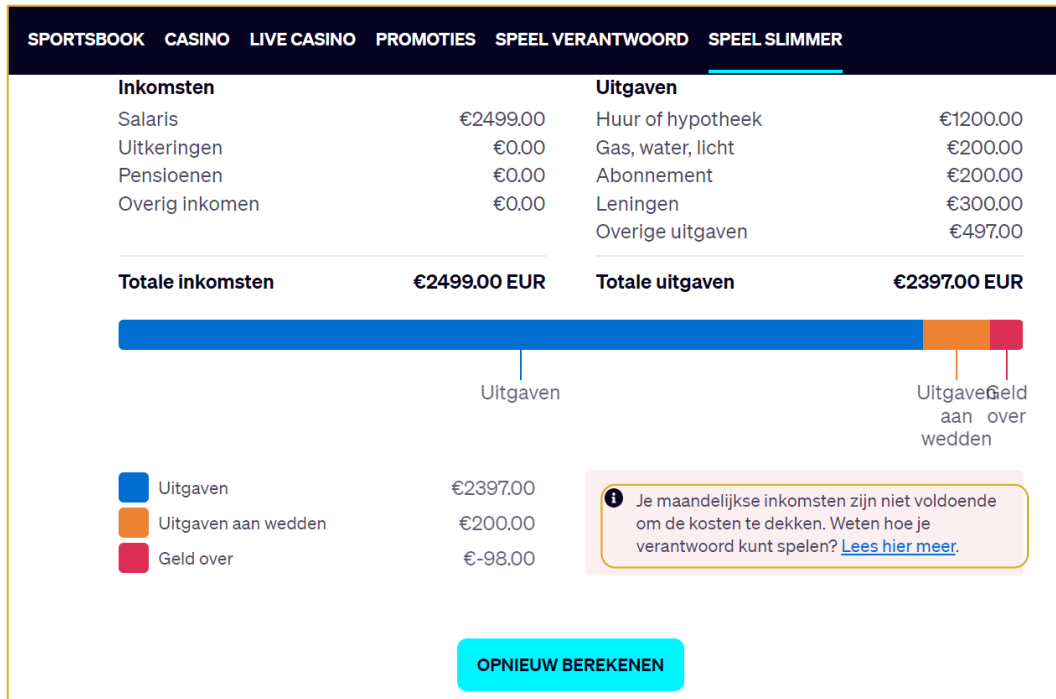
SPORTSBOOK CASINO LIVE CASINO PROMOTIES SPEEL VERANTWOORD SPEEL SLIMMER

**Inkomsten**

| | |
|---|---|
| Salaris | €2499.00 |
| Uitkeringen | €0.00 |
| Pensioenen | €0.00 |
| Overig inkomen | €0.00 |
| **Totale inkomsten** | **€2499.00 EUR** |

**Uitgaven**

| | |
|---|---|
| Huur of hypotheek | €1200.00 |
| Gas, water, licht | €200.00 |
| Abonnement | €200.00 |
| Leningen | €300.00 |
| Overige uitgaven | €497.00 |
| **Totale uitgaven** | **€2397.00 EUR** |

Uitgaven

Uitgaven aan wedden

Geld over

| | |
|---|---|
| Uitgaven | €2397.00 |
| Uitgaven aan wedden | €200.00 |
| Geld over | €-98.00 |

Je maandelijkse inkomsten zijn niet voldoende om de kosten te dekken. Weten hoe je verantwoord kunt spelen? Lees hier meer.

OPNIEUW BEREKENEN